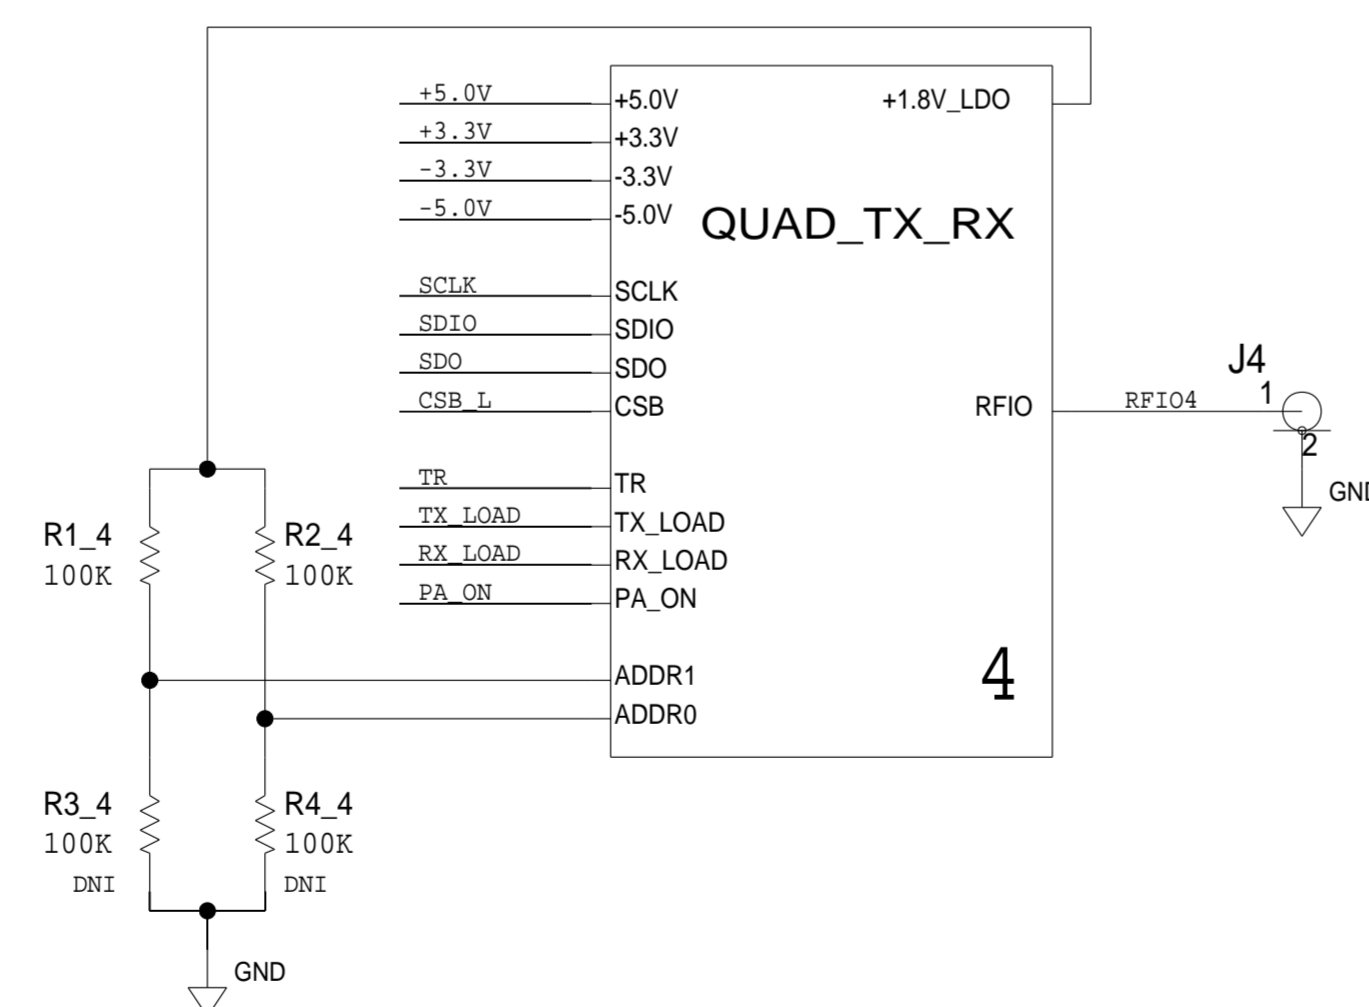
+5.0V
+3.3V
-3.3V
-5.0V
SCLK
SDIO
SDO
CSB_L
TR
TX_LOAD
RX_LOAD
PA_ON

+5.0V
+3.3V
-3.3V
-5.0V
SCLK
SDIO
SDO
CSB
TR
TX_LOAD
RX_LOAD
PA_ON
ADDR1
ADDR0

+1.8V_LDO
QUAD_TX_RX
RFIO
4

RFIO4
J4
1
2
GND

R1_4
100K
R2_4
100K
R3_4
100K
DNI
R4_4
100K
DNI
GND